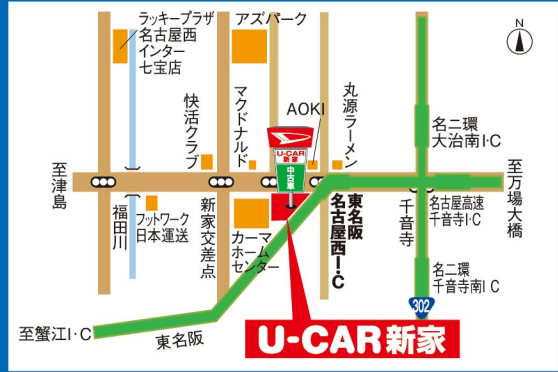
ラッキープラザ
名古屋西
インター
七宝店

アズパーク

N

快活クラブ

マクドナルド

AOKI

丸源ラーメン

U-CAR
新家

中古車

名二環
大治南I・C

至万場大橋

至津島

福田川

フットワーク
日本運送

新家交差点

カーマホームセンター

東名阪
名古屋西I・C

千音寺

名古屋高速
千音寺I・C

名二環
千音寺南I・C

302

至蟹江I・C

東名阪

U-CAR新家